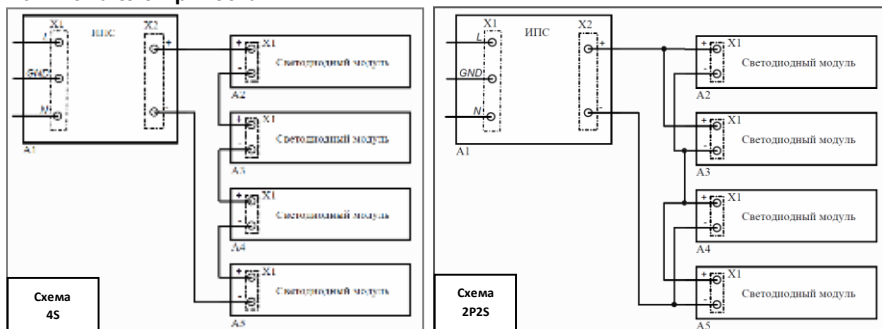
X1
ИПС
X2
L
GND
N
A1
+
-
X1
Светодиодный модуль
A2
X1
Светодиодный модуль
A3
X1
Светодиодный модуль
A4
X1
Светодиодный модуль
A5
Схема
4S

X1
ИПС
X2
L
GND
N
A1
+
-
X1
Светодиодный модуль
A2
X1
Светодиодный модуль
A3
X1
Светодиодный модуль
A4
X1
Светодиодный модуль
A5
Схема
2P2S